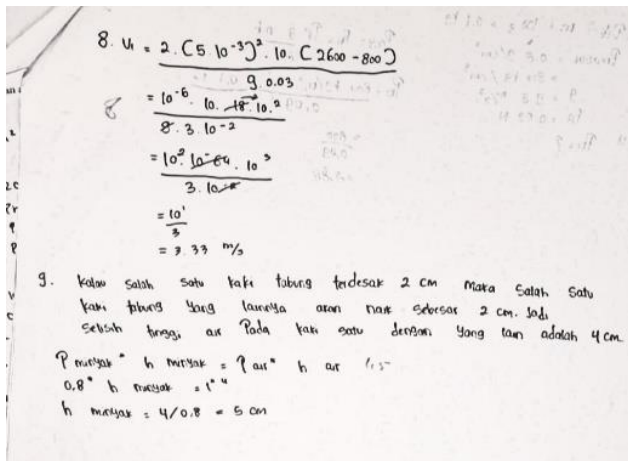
8. $u_1 = \frac{2 \cdot (5 \cdot 10^{-3})^2 \cdot 10 \cdot (2600 - 800)}{9 \cdot 0.03}$

$= \frac{10^{-6} \cdot 10 \cdot 18 \cdot 10^2}{8 \cdot 3 \cdot 10^{-2}}$

$= \frac{10^2 \cdot 10^{-6} \cdot 10^3}{3 \cdot 10^{-2}}$

$= \frac{10^1}{3}$

$= 3.33$ m/s

9. Kalau salah satu kaki tabung terdesak 2 cm maka salah satu kaki tabung yang lainnya akan naik sebesar 2 cm. Jadi selisih tinggi air pada kaki satu dengan yang lain adalah 4 cm.

P minyak · h minyak = P air · h air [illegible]

0,8 · h minyak = 1 · 4

h minyak = 4/0,8 = 5 cm